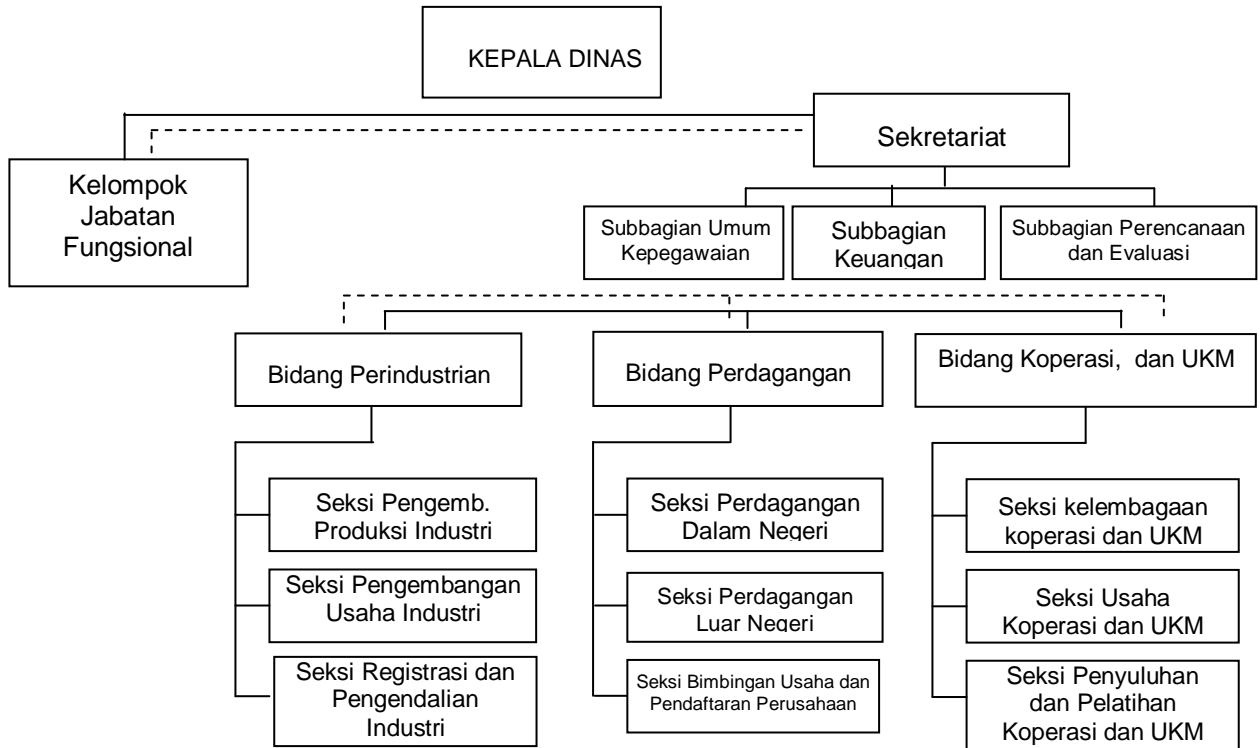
KEPALA DINAS

Sekretariat

Kelompok Jabatan Fungsional

Subbagian Umum Kepegawaian

Subbagian Keuangan

Subbagian Perencanaan dan Evaluasi

Bidang Perindustrian

Seksi Pengemb. Produksi Industri

Seksi Pengembangan Usaha Industri

Seksi Registrasi dan Pengendalian Industri

Bidang Perdagangan

Seksi Perdagangan Dalam Negeri

Seksi Perdagangan Luar Negeri

Seksi Bimbingan Usaha dan Pendaftaran Perusahaan

Bidang Koperasi, dan UKM

Seksi kelembagaan koperasi dan UKM

Seksi Usaha Koperasi dan UKM

Seksi Penyuluhan dan Pelatihan Koperasi dan UKM